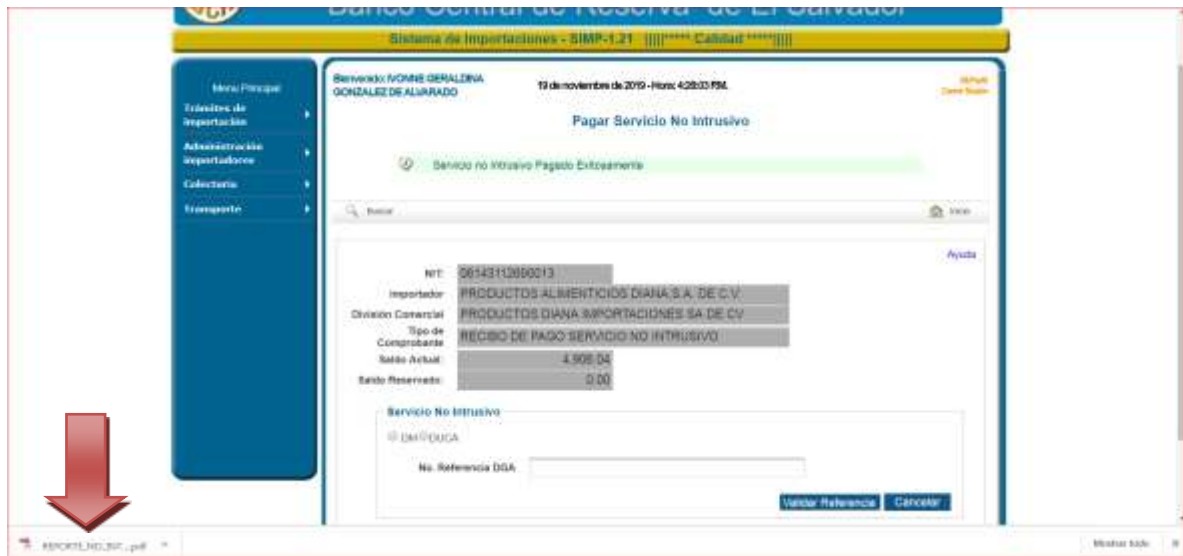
Banco Central de Reserva de El Salvador

Sistema de Importaciones - SIMP-1.21 |||||***** Calidad *****||||

Menu Principal
Trámites de importación
Administración importadores
Colecturía
Transporte

Bienvenido: IVONNE GERALDINA GONZALEZ DE ALVARADO

19 de noviembre de 2019 - Hora: 4:28:03 P.M.

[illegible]
Cerrar Sesión

Pagar Servicio No Intrusivo

Servicio no Intrusivo Pagado Exitosamente

Buscar

Inicio

Ayuda

NIT: 06143112650013

Importador: PRODUCTOS ALIMENTICIOS DIANA S.A. DE C.V.

División Comercial: PRODUCTOS DIANA IMPORTACIONES SA DE CV

Tipo de Comprobante: RECIBO DE PAGO SERVICIO NO INTRUSIVO

Saldo Actual: 4,908.04

Saldo Reservado: 0.00

Servicio No Intrusivo

DM DUCA

No. Referencia DGA

Validar Referencia

Cancelar

REPORTE_NO_INT....pdf

Mostrar todo